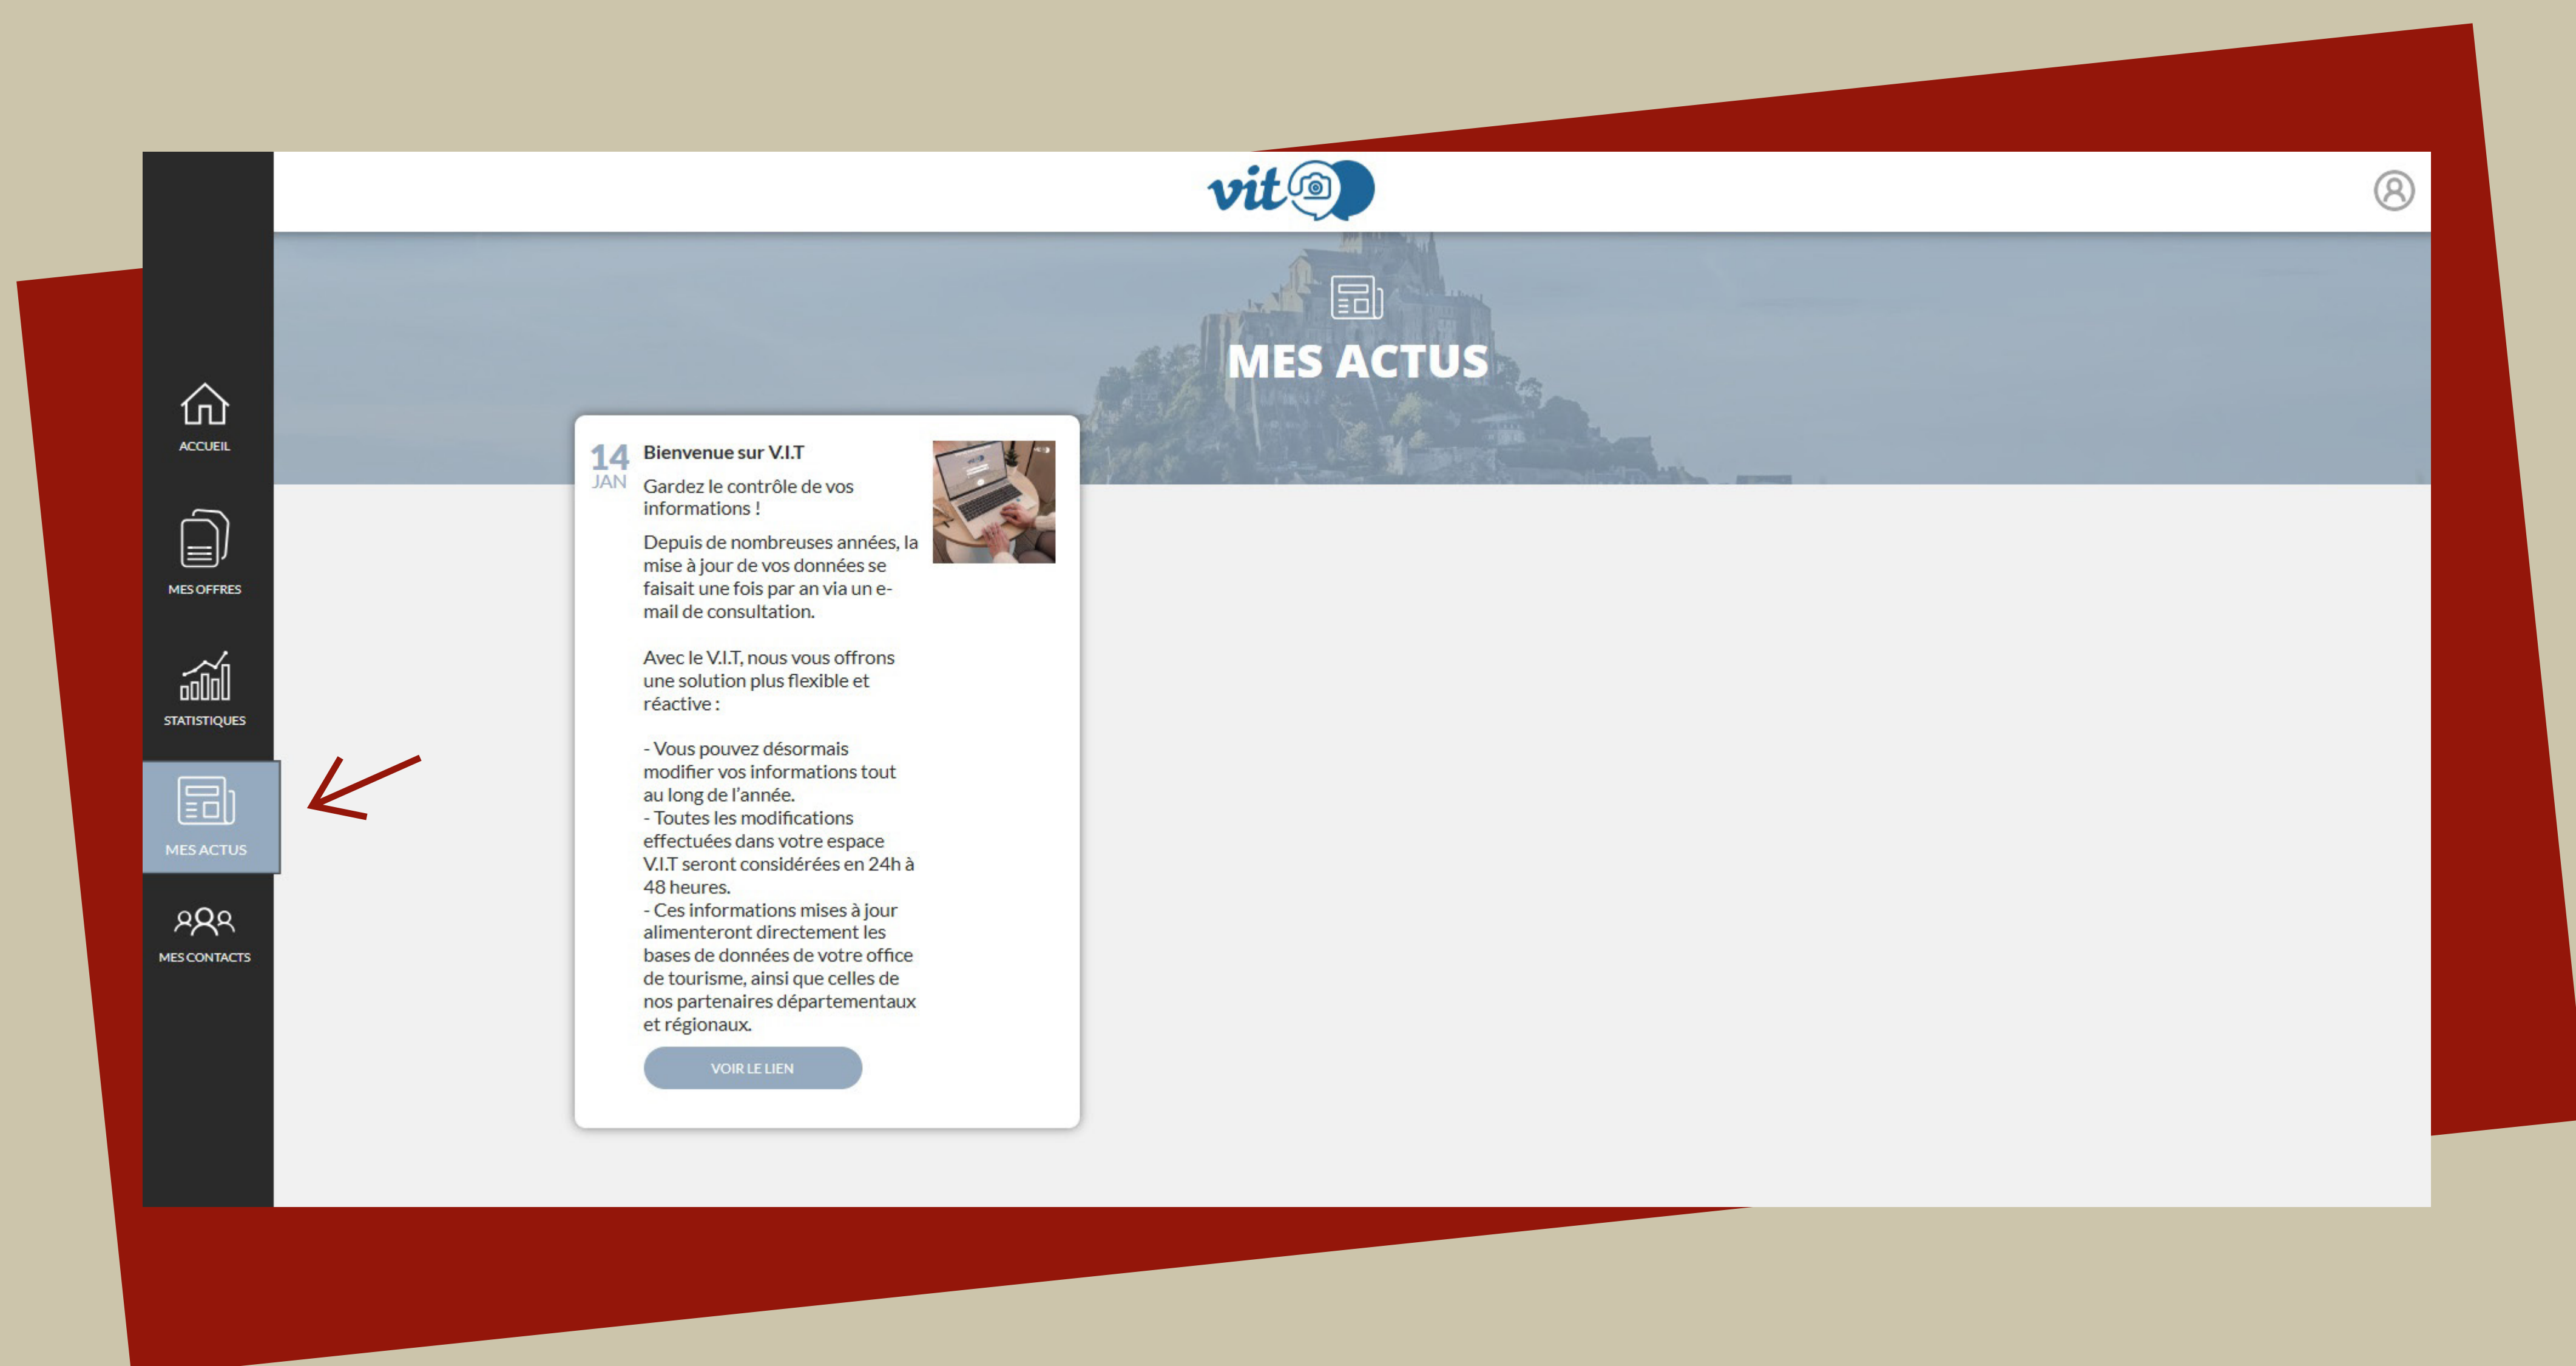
vit

ACCUEIL

MES OFFRES

STATISTIQUES

MES ACTUS

MES CONTACTS

MES ACTUS

14
JAN

Bienvenue sur V.I.T

Gardez le contrôle de vos informations !

Depuis de nombreuses années, la mise à jour de vos données se faisait une fois par an via un e-mail de consultation.

Avec le V.I.T, nous vous offrons une solution plus flexible et réactive :

- Vous pouvez désormais modifier vos informations tout au long de l'année.
- Toutes les modifications effectuées dans votre espace V.I.T seront considérées en 24h à 48 heures.
- Ces informations mises à jour alimenteront directement les bases de données de votre office de tourisme, ainsi que celles de nos partenaires départementaux et régionaux.

VOIR LE LIEN